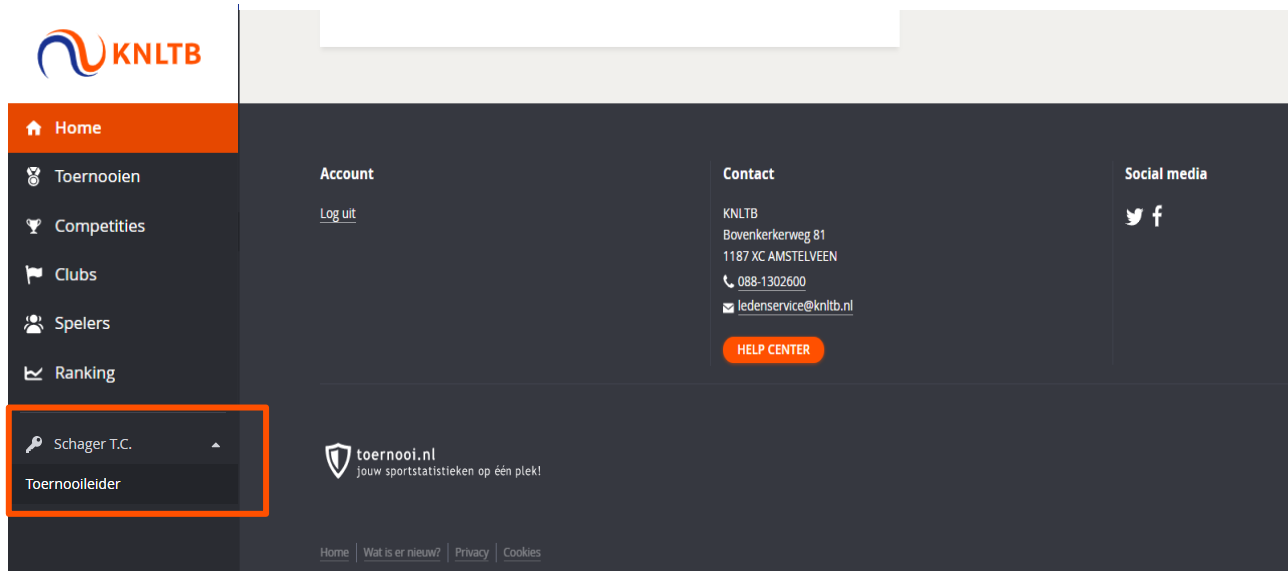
KNLTB

Home
Toernooien
Competities
Clubs
Spelers
Ranking

Schager T.C.
Toernooileider

Account
Log uit

Contact
KNLTB
Bovenkerkerweg 81
1187 XC AMSTELVEEN
088-1302600
ledenservice@knltb.nl
HELP CENTER

Social media

toernooi.nl
jouw sportstatistieken op één plek!

Home | Wat is er nieuw? | Privacy | Cookies